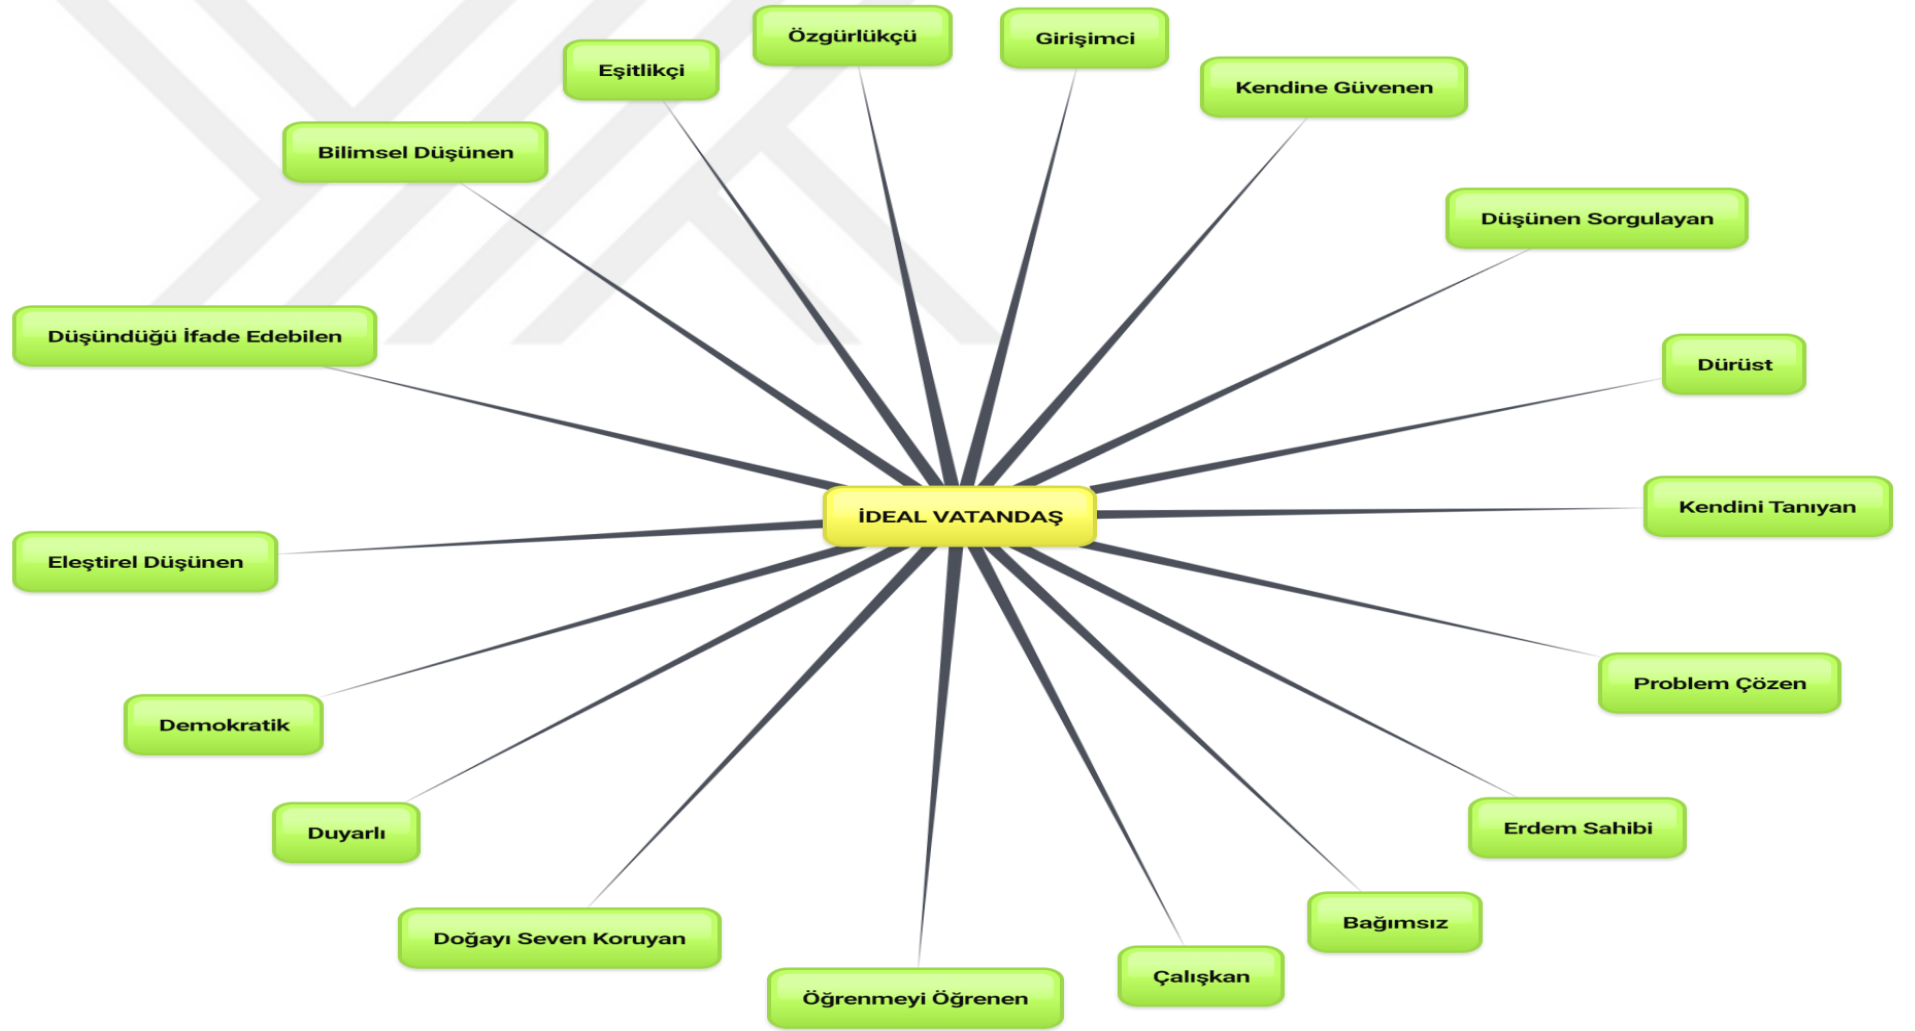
Özgürlükçü

Girişimci

Eşitlikçi

Kendine Güvenen

Bilimsel Düşünen

Düşünen Sorgulayan

Düşündüğü İfade Edebilen

Dürüst

İDEAL VATANDAŞ

Kendini Tanıyan

Eleştirel Düşünen

Problem Çözen

Demokratik

Erdem Sahibi

Duyarlı

Bağımsız

Doğayı Seven Koruyan

Çalışkan

Öğrenmeyi Öğrenen